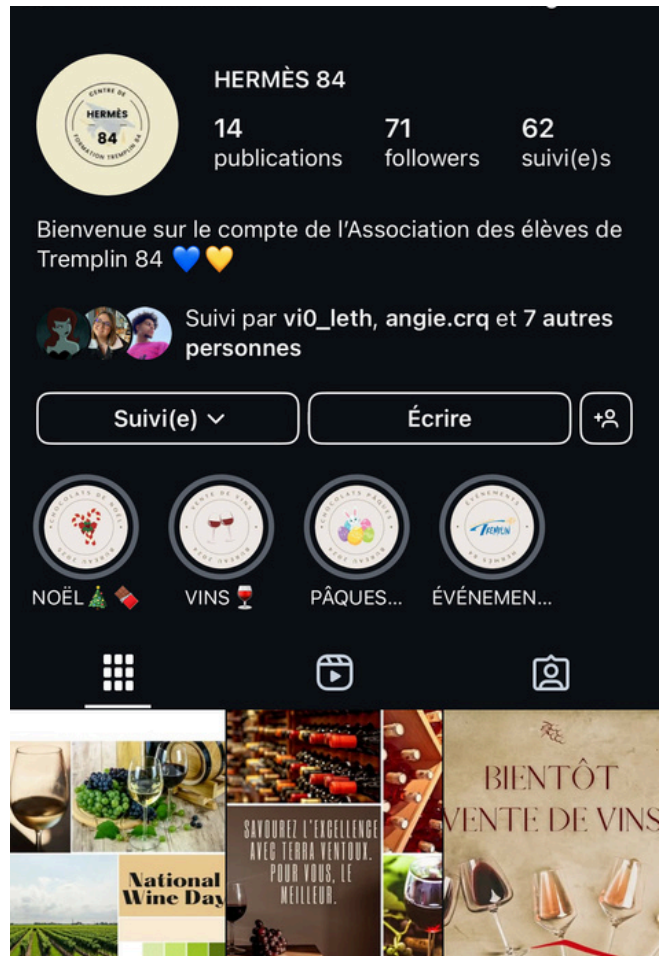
CENTRE DE HERMÈS 84 FORMATION TREMPLIN 84

HERMÈS 84

14 publications

71 followers

62 suivi(e)s

Bienvenue sur le compte de l'Association des élèves de Tremplin 84 💙💛

Suivi par vi0_leth, angie.crq et 7 autres personnes

Suivi(e)

Écrire

CHOCOLATS DE NOËL

VENTE DE VINS

CHOCOLATS PÂQUES

ÉVÉNEMENTS

NOËL 🎄🍫

VINS 🍷

PÂQUES...

ÉVÉNEMEN...

National Wine Day

SAVOUREZ L'EXCELLENCE AVEC TERRA VENTOUX. POUR VOUS, LE MEILLEUR.

BIENTÔT VENTE DE VINS